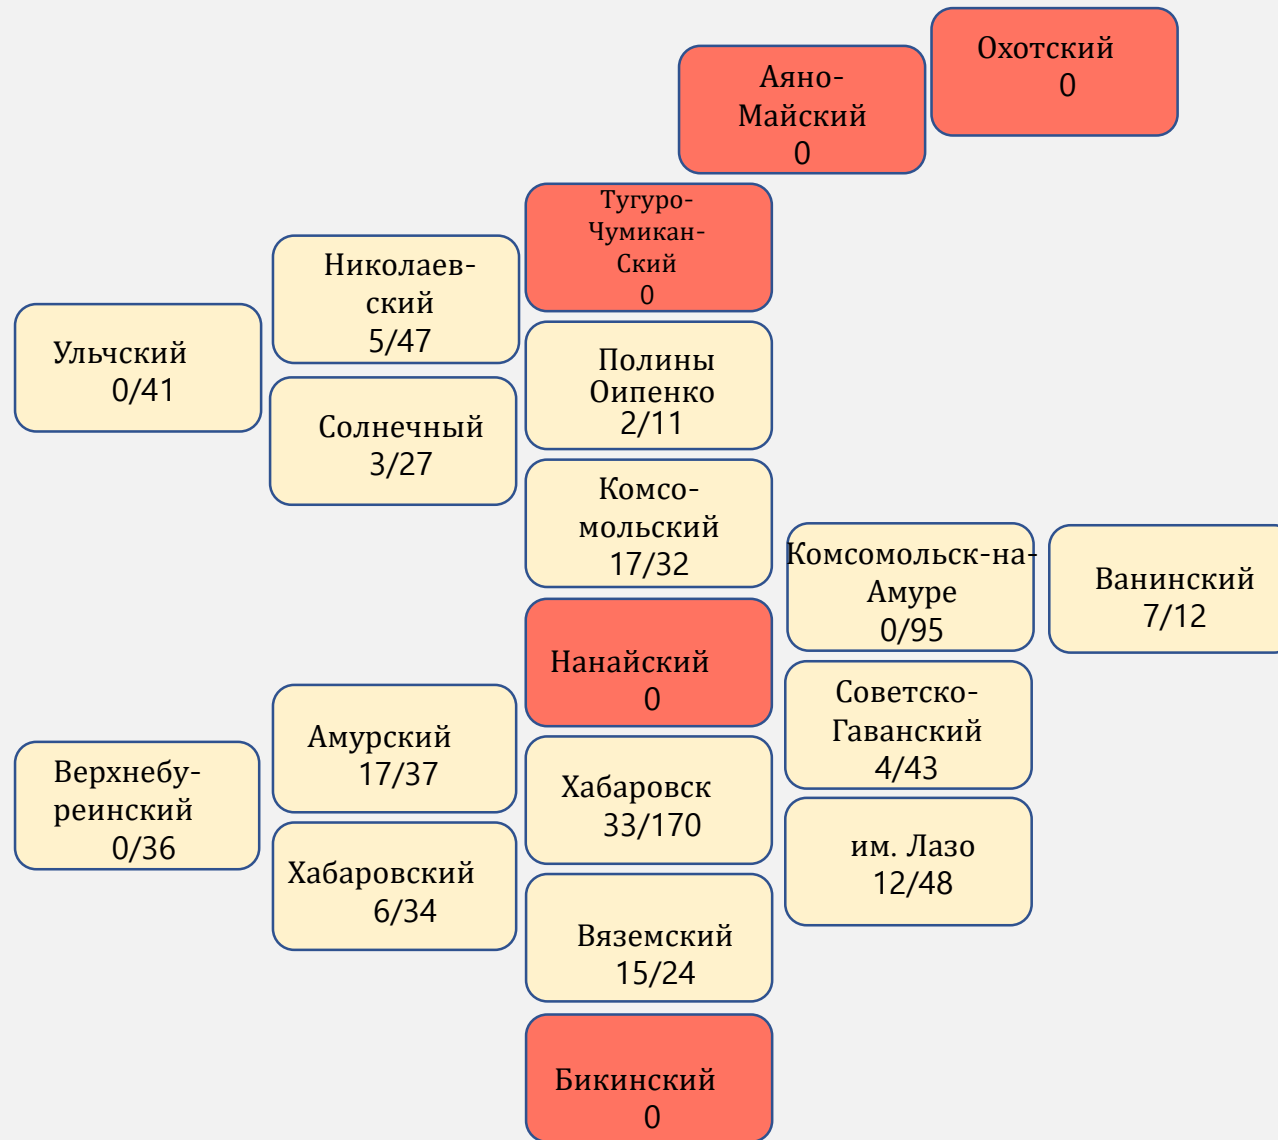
Охотский
0

Аяно-Майский
0

Тугуро-Чумикан-Ский
0

Николаевский
5/47

Ульчский
0/41

Полины Оипенко
2/11

Солнечный
3/27

Комсомольский
17/32

Комсомольск-на-Амуре
0/95

Ванинский
7/12

Нанайский
0

Советско-Гаванский
4/43

Амурский
17/37

Верхнебуреинский
0/36

Хабаровск
33/170

им. Лазо
12/48

Хабаровский
6/34

Вяземский
15/24

Бикинский
0